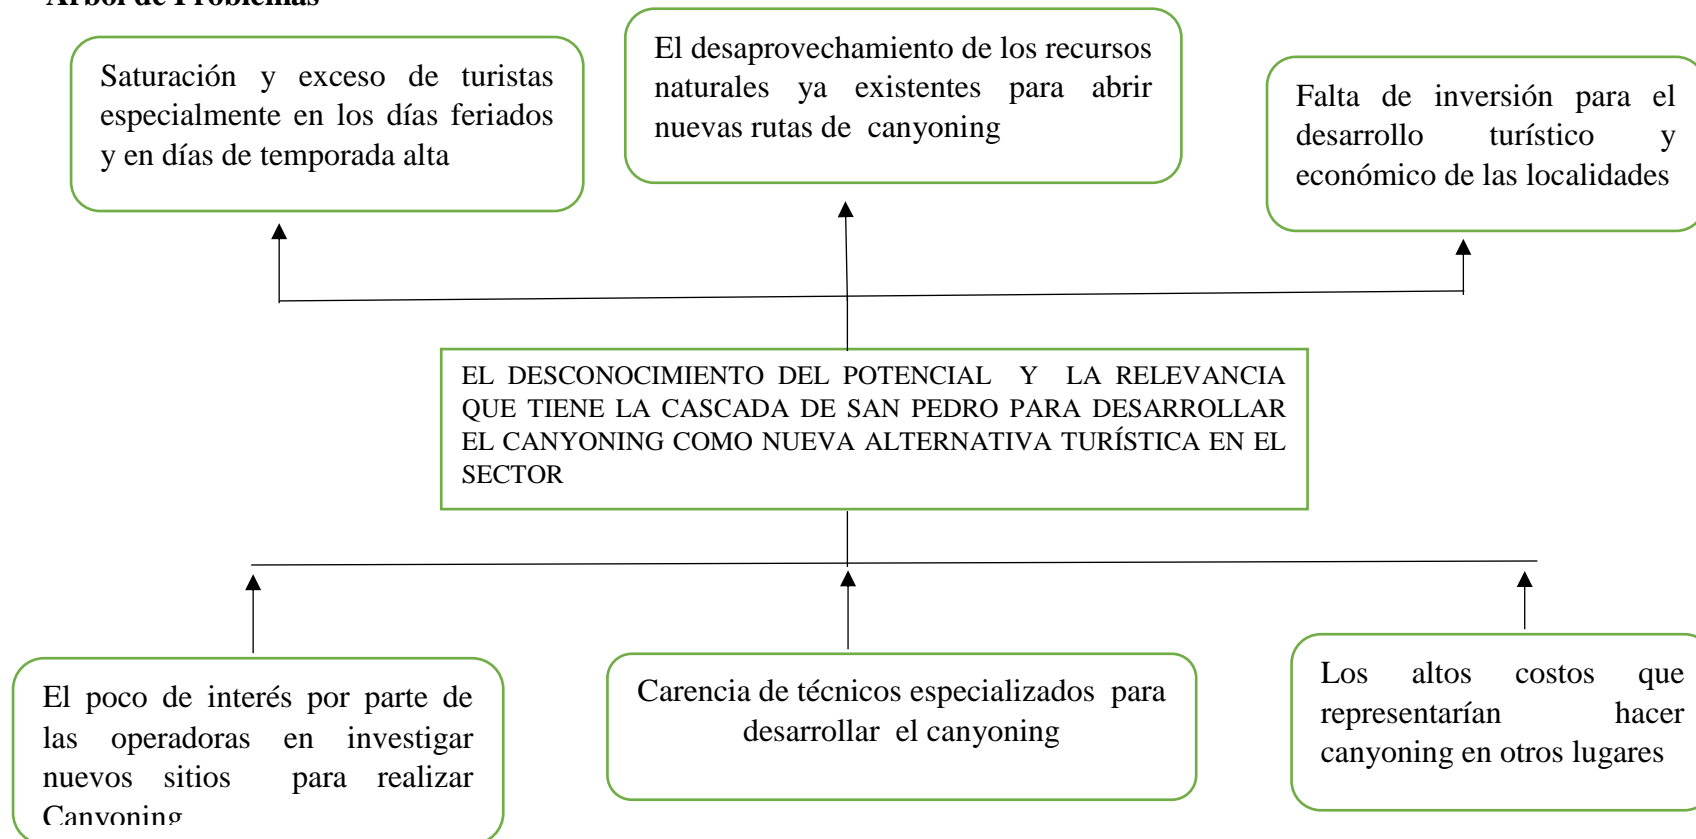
Árbol de Problemas

Saturación y exceso de turistas especialmente en los días feriados y en días de temporada alta

El desaprovechamiento de los recursos naturales ya existentes para abrir nuevas rutas de canyoning

Falta de inversión para el desarrollo turístico y económico de las localidades

EL DESCONOCIMIENTO DEL POTENCIAL Y LA RELEVANCIA QUE TIENE LA CASCADA DE SAN PEDRO PARA DESARROLLAR EL CANYONING COMO NUEVA ALTERNATIVA TURÍSTICA EN EL SECTOR

El poco de interés por parte de las operadoras en investigar nuevos sitios para realizar Canyoning

Carencia de técnicos especializados para desarrollar el canyoning

Los altos costos que representarían hacer canyoning en otros lugares